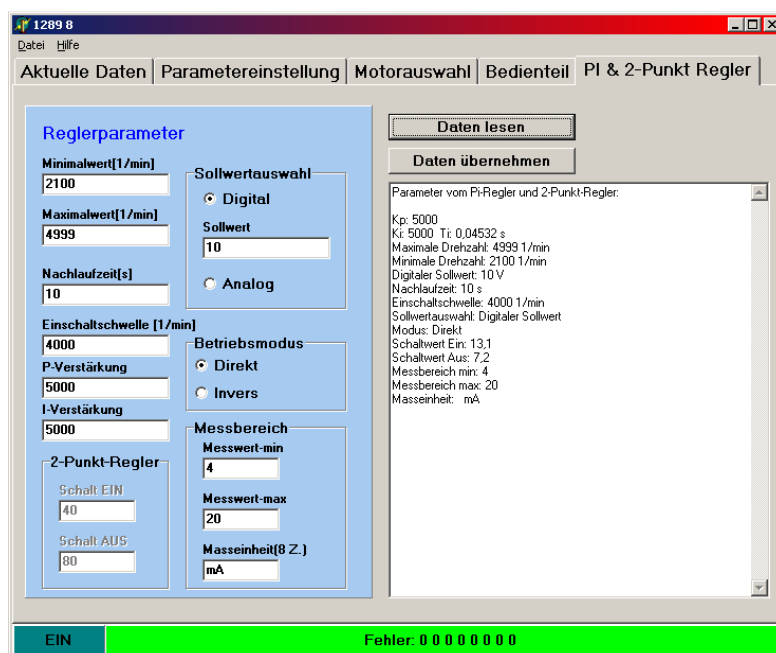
1289 8

Datei Hilfe

Aktuelle Daten | Parametereinstellung | Motorauswahl | Bedienteil | PI & 2-Punkt Regler

Reglerparameter

Minimalwert[1/min]
2100

Maximalwert[1/min]
4999

Nachlaufzeit[s]
10

Sollwertauswahl
Digital
Sollwert
10
Analog

Einschaltschwelle [1/min]
4000

P-Verstärkung
5000

I-Verstärkung
5000

Betriebsmodus
Direkt
Invers

2-Punkt-Regler
Schalt EIN
40
Schalt AUS
80

Messbereich
Messwert-min
4
Messwert-max
20
Masseinheit(8 Z.)
mA

Daten lesen

Daten übernehmen

Parameter vom Pi-Regler und 2-Punkt-Regler:

Kp: 5000
Ki: 5000 Ti: 0,04532 s
Maximale Drehzahl: 4999 1/min
Minimale Drehzahl: 2100 1/min
Digitaler Sollwert: 10 V
Nachlaufzeit: 10 s
Einschaltschwelle: 4000 1/min
Sollwertauswahl: Digitaler Sollwert
Modus: Direkt
Schaltwert Ein: 13,1
Schaltwert Aus: 7,2
Messbereich min: 4
Messbereich max: 20
Masseinheit: mA

EIN

Fehler: 0 0 0 0 0 0 0 0